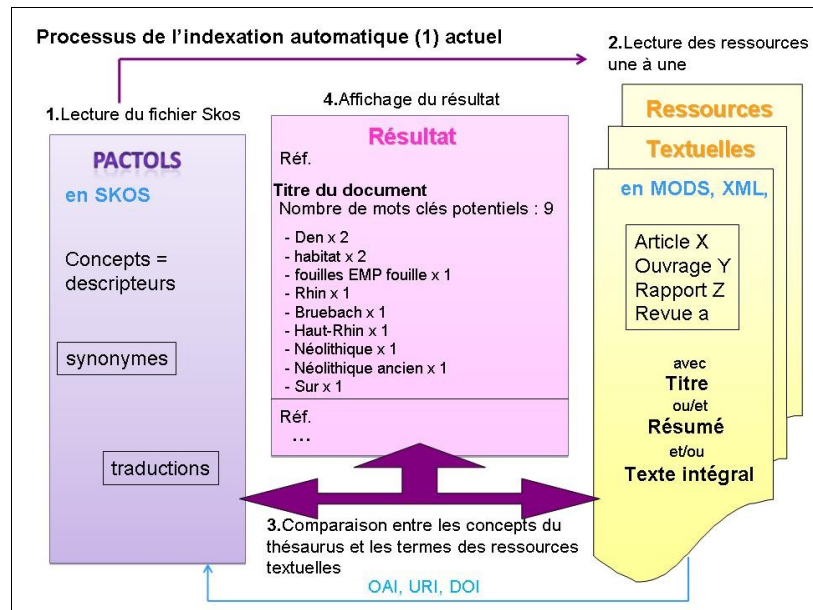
Processus de l'indexation automatique (1) actuel

2.Lecture des ressources une à une

1.Lecture du fichier Skos

PACTOLS

en SKOS

Concepts = descripteurs

synonymes

traductions

4.Affichage du résultat

Résultat

Réf.

Titre du document

Nombre de mots clés potentiels : 9

- Den x 2
- habitat x 2
- fouilles EMP fouille x 1
- Rhin x 1
- Bruebach x 1
- Haut-Rhin x 1
- Néolithique x 1
- Néolithique ancien x 1
- Sur x 1

Réf.

...

Ressources

Textuelles

en MODS, XML,

Article X
Ouvrage Y
Rapport Z
Revue a

avec
Titre
ou/et
Résumé
et/ou
Texte intégral

3.Comparaison entre les concepts du thésaurus et les termes des ressources textuelles

OAI, URI, DOI